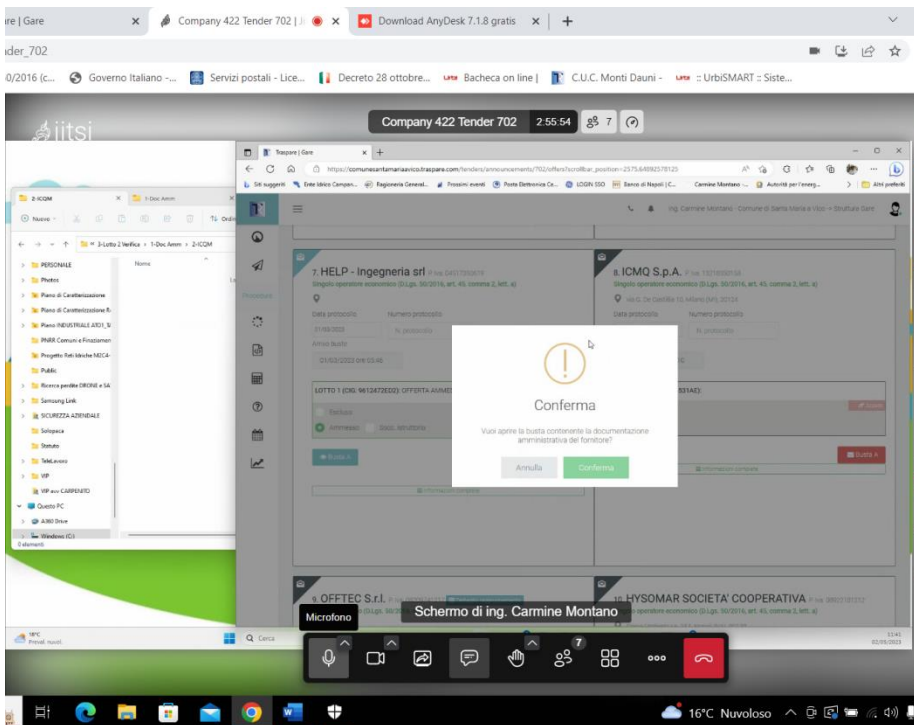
re | Gare
Company 422 Tender 702 | J
Download AnyDesk 7.1.8 gratis
der_702
0/2016 (c... Governo Italiano -... Servizi postali - Lice... Decreto 28 ottobre... Bacheca on line | C.U.C. Monti Dauni - :: UrbiSMART :: Siste...

jitsi
Company 422 Tender 702 2:55:54 7

Traspare | Gare
https://comunesantamariaavico.traspare.com/tenders/announcements/702/offers?scrollbar_position=2575.64892578125
Ing. Carmine Montano - Comune di Santa Maria a Vico -> Struttura Gare

2-ICQM
1-Doc Amm
Nuovo
3-Lotto 2 Verifica > 1-Doc Amm > 2-ICQM
PERSONALE
Photos
Piano di Caratterizzazione
Piano di Caratterizzazione
Piano INDUSTRIALE
PNRR Comuni e Finanziamenti
Progetto Reti Idriche M2C4
Public
Ricerca perdite DRONI e SA
Samsung Link
SICUREZZA AZIENDALE
Solopaca
Statuto
TeleLavoro
VIP
VIP avv CARPENITO
Questo PC
A360 Drive
Windows (C:)
0 elementi
Nome

7. HELP - Ingegneria srl
Singolo operatore economico (D.Lgs. 50/2016, art. 45, comma 2, lett. a)
Data protocollo
Numero protocollo
21/03/2023
N. protocollo
Avvio busta
27/03/2023 09:53:40
LOTTO 1 (CIG: 9612472ED2): OFFERTA AMMI
Esclusa
Ammessa
Soccorso istruttorio
Busta A
Informazioni complete

8. ICMQ S.p.A.
Singolo operatore economico (D.Lgs. 50/2016, art. 45, comma 2, lett. a)
Data protocollo
Numero protocollo
N. protocollo
Busta A
Informazioni complete

Conferma
Vuoi aprire la busta contenente la documentazione amministrativa del fornitore?
Annulla
Conferma

9. OFFTEC S.r.l.
10. HYSOMAR SOCIETA' COOPERATIVA
Singolo operatore economico (D.Lgs. 50/2016, art. 45, comma 2, lett. a)

Microfono
Schermo di ing. Carmine Montano
18°C Piovasi nuvol.
Cerca
7
16°C Nuvoloso